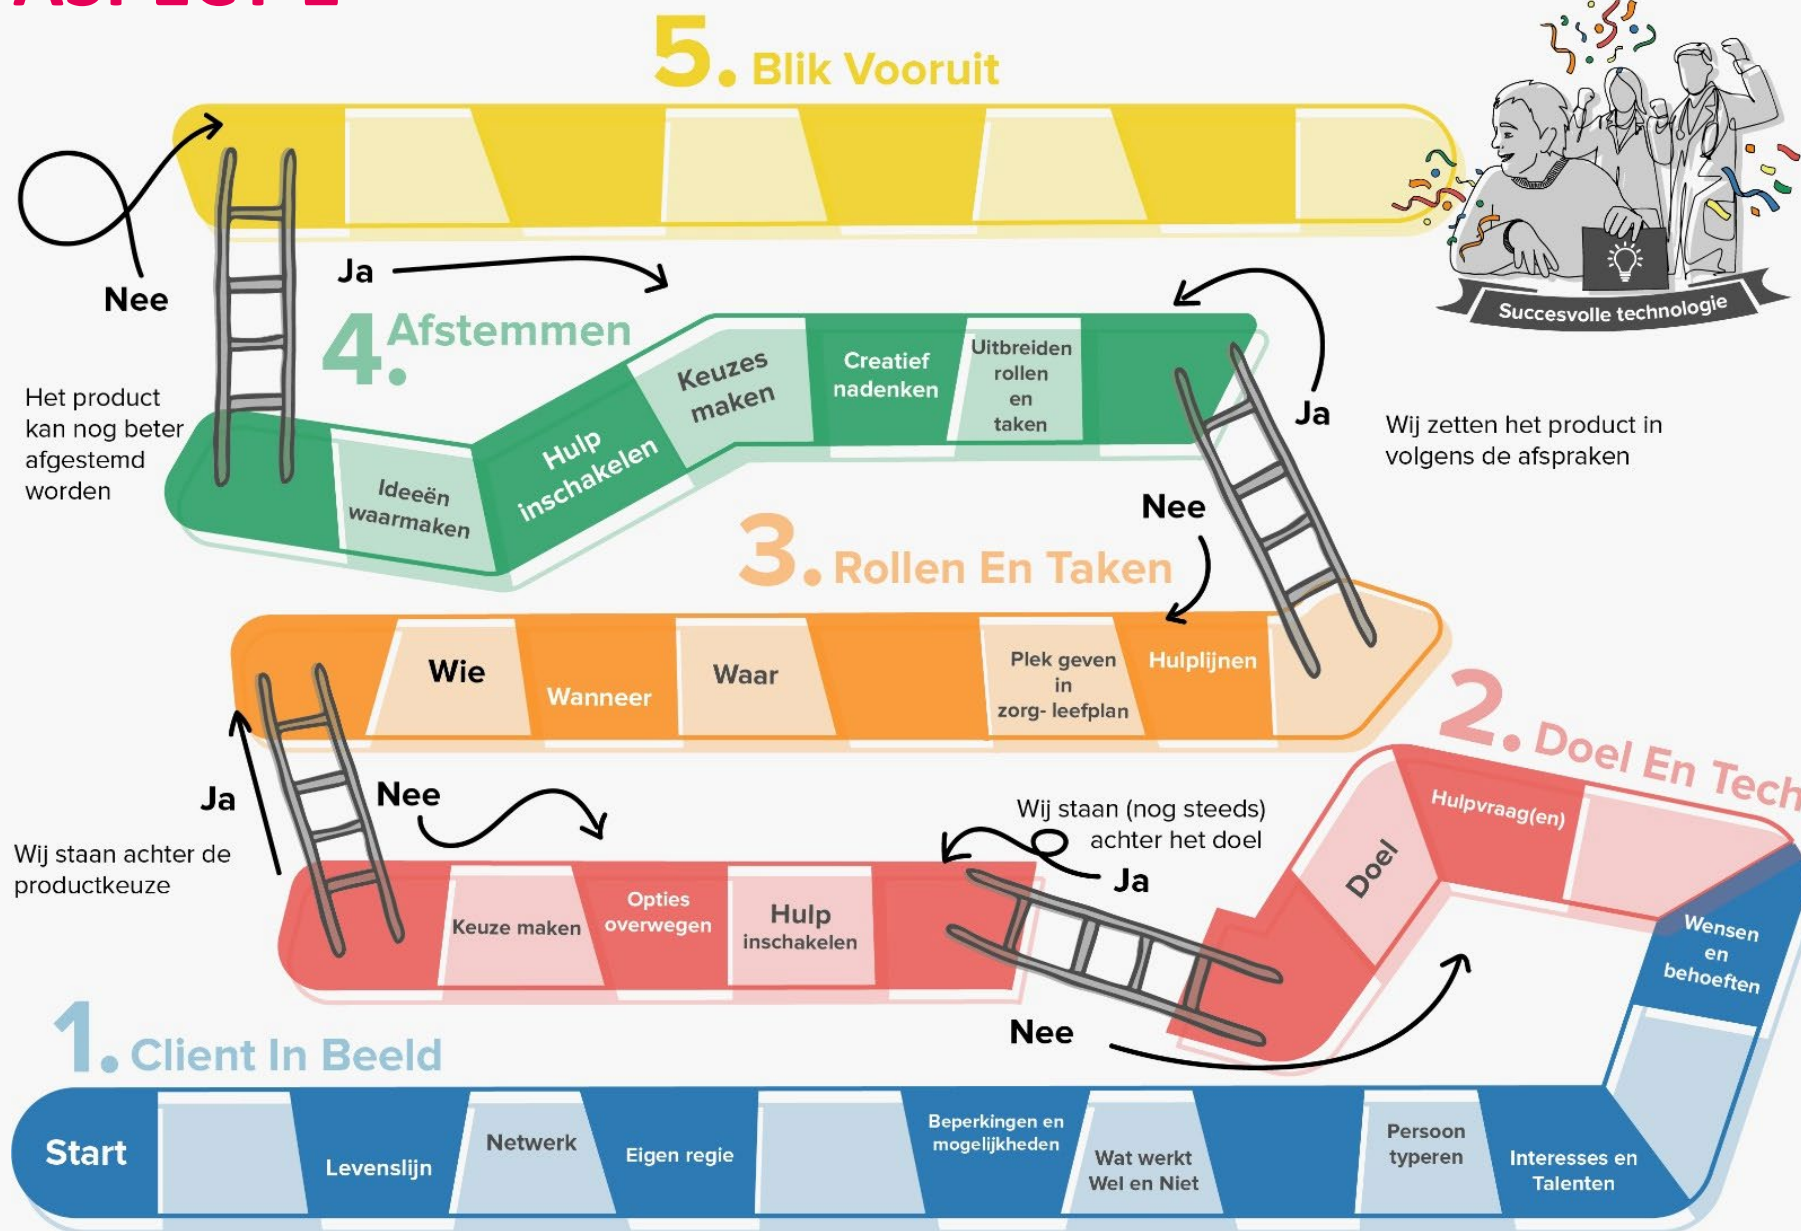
5. Blik Vooruit

Succesvolle technologie

Nee

Ja

4. Afstemmen

Het product kan nog beter afgestemd worden

Ideeën waarmaken

Hulp inschakelen

Keuzes maken

Creatief nadenken

Uitbreiden rollen en taken

Ja

Wij zetten het product in volgens de afspraken

Nee

3. Rollen En Taken

Wie

Wanneer

Waar

Plek geven in zorg- leefplan

Hulplijnen

2. Doel En Tech

Ja

Nee

Wij staan achter de productkeuze

Wij staan (nog steeds) achter het doel

Ja

Keuze maken

Opties overwegen

Hulp inschakelen

Doel

Hulpvraag(en)

Wensen en behoeften

Nee

1. Client In Beeld

Start

Levenslijn

Netwerk

Eigen regie

Beperkingen en mogelijkheden

Wat werkt Wel en Niet

Persoon typeren

Interesses en Talenten